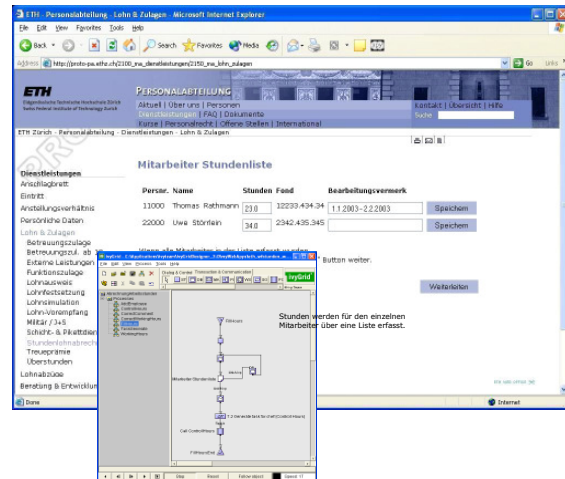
ETH - Personalabteilung - Lohn & Zulagen - Microsoft Internet Explorer

File Edit View Favorites Tools Help

Back Search Favorites Media

Address http://proto-pa.ethz.ch/2100_ma_dienstleistungen/2150_ma_lohn_zulagen

Go Links

ETH
Eidgenössische Technische Hochschule Zürich
Swiss Federal Institute of Technology Zurich

PERSONALABTEILUNG

Aktuell | Über uns | Personen
Dienstleistungen | FAQ | Dokumente
Kurse | Personalrecht | Offene Stellen | International

Kontakt | Übersicht | Hilfe
Suche

ETH Zürich - Personalabteilung - Dienstleistungen - Lohn & Zulagen

Dienstleistungen
Anschlagbrett
Eintritt
Anstellungsverhältnis
Persönliche Daten
Lohn & Zulagen
Betreuungszulage
Betreuungszul. ab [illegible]
Externe Leistungen
Funktionszulage
Lohnausweis
Lohnfestsetzung
Lohnsimulation
Lohn-Vorempfang
Militär / J+S
Schicht- & Pikettdien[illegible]
Stundenlohnabrech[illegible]
Treueprämie
Überstunden
Lohnabzüge
Beratung & Entwicklun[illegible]

Mitarbeiter Stundenliste

| Persnr. | Name | Stunden | Fond | Bearbeitungsvermerk | |
|---|---|---|---|---|---|
| 11000 | Thomas Rathmann | 23.0 | 12230.434.34 | 1.1.2003 - 2.2.2003 | Speichern |
| 22000 | Uwe Störlein | 34.0 | 2342.435.345 | | Speichern |

Button weiter.

Weiterleiten

Stunden werden für den einzelnen Mitarbeiter über eine Liste erfasst.

IvyGrid

Mitarbeiter Stundenliste

T.2 Generate task for Confirm Hours

Call ControlHours

Done

Internet